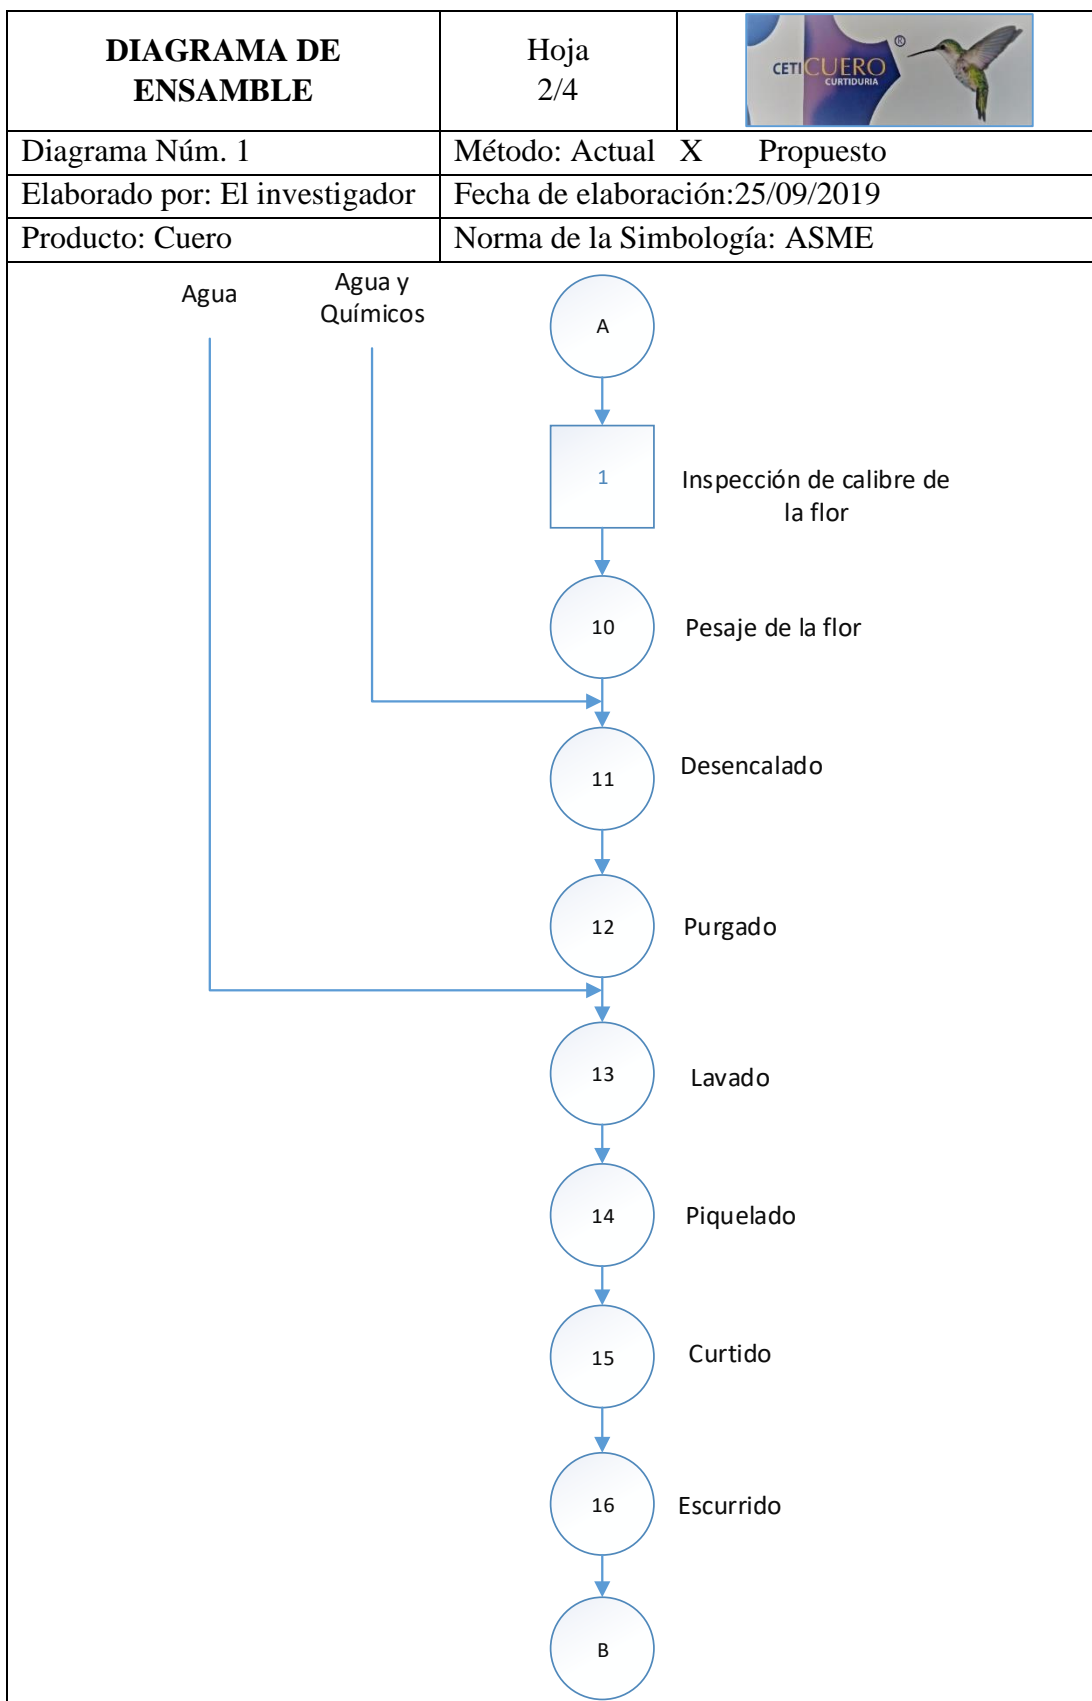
| DIAGRAMA DE ENSAMBLE | Hoja 2/4 | CETI CUERO ® CURTIDURIA |
|---|---|---|
| Diagrama Núm. 1 | Método: Actual X Propuesto | |
| Elaborado por: El investigador | Fecha de elaboración:25/09/2019 | |
| Producto: Cuero | Norma de la Simbología: ASME | |

Agua

Agua y Químicos

A

1 Inspección de calibre de la flor

10 Pesaje de la flor

11 Desencalado

12 Purgado

13 Lavado

14 Piquelado

15 Curtido

16 Escurrido

B